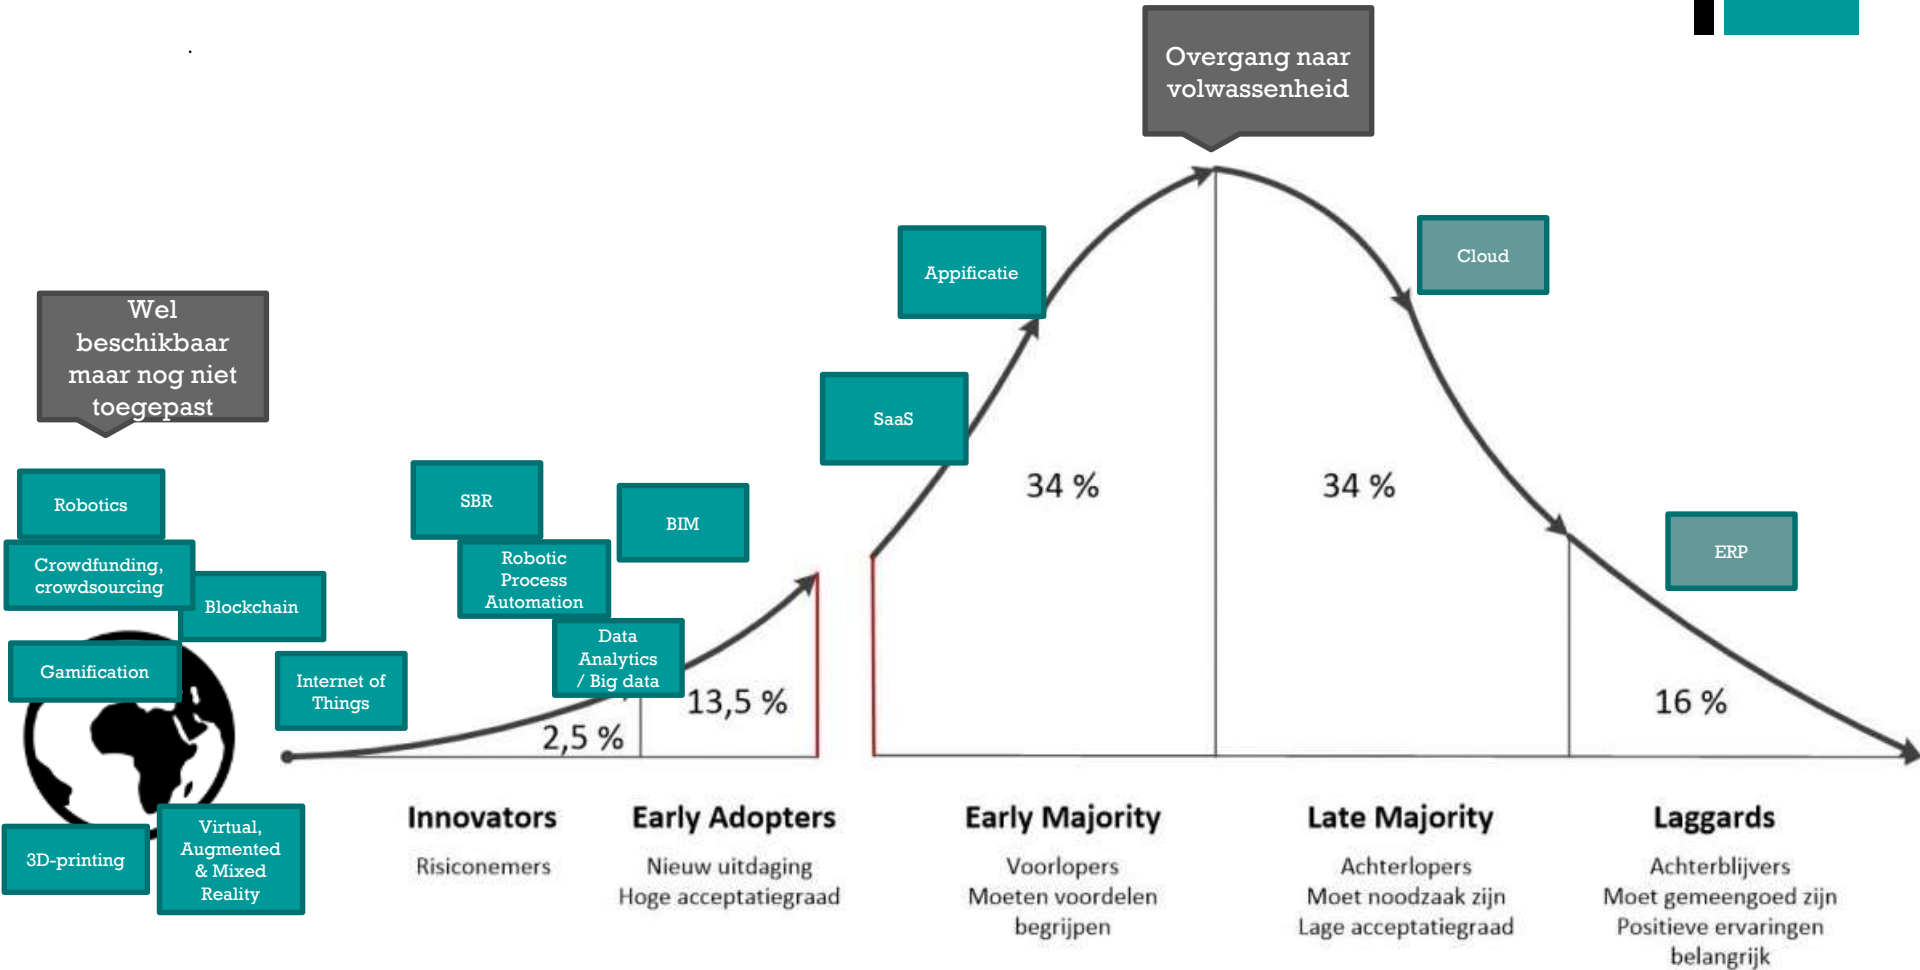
Overgang naar volwassenheid

Wel beschikbaar maar nog niet toegepast

Robotics

Crowdfunding, crowdsourcing

Blockchain

Gamification

Internet of Things

3D-printing

Virtual, Augmented & Mixed Reality

SBR

Robotic Process Automation

BIM

Data Analytics / Big data

SaaS

Appficatie

Cloud

ERP

2,5 %

13,5 %

34 %

34 %

16 %

Innovators
Risiconemers

Early Adopters
Nieuw uitdaging
Hoge acceptatiegraad

Early Majority
Voorlopers
Moeten voordelen begrijpen

Late Majority
Achterlopers
Moet noodzaak zijn
Lage acceptatiegraad

Laggards
Achterblijvers
Moet gemeengoed zijn
Positieve ervaringen belangrijk